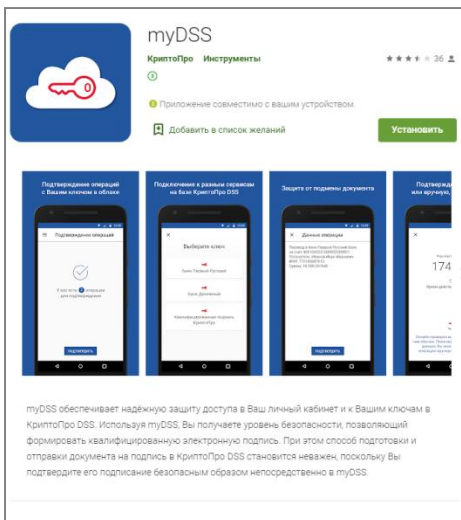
myDSS

КриптоПро Инструменты

★★★★ 36

3

Приложение совместимо с вашим устройством.

Добавить в список желаний

Установить

Подтверждение операций с Вашим ключом в облаке

Подтверждение операций

У вас есть 1 операция для подтверждения

ПОДТВЕРДИТЬ

Подключение к разным сервисам на базе КриптоПро DSS

Выберите ключ

Банк Первый Российский

Банк Дочерний

Квалифицированная подпись КриптоПро

Защита от подмены документа

Данные операции

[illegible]

ПОДТВЕРДИТЬ

Подтверж... или вручную...

174

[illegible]

myDSS обеспечивает надёжную защиту доступа в Ваш личный кабинет и к Вашим ключам в КриптоПро DSS. Используя myDSS, Вы получаете уровень безопасности, позволяющий формировать квалифицированную электронную подпись. При этом способ подготовки и отправки документа на подпись в КриптоПро DSS становится неважен, поскольку Вы подтвердите его подписание безопасным образом непосредственно в myDSS.